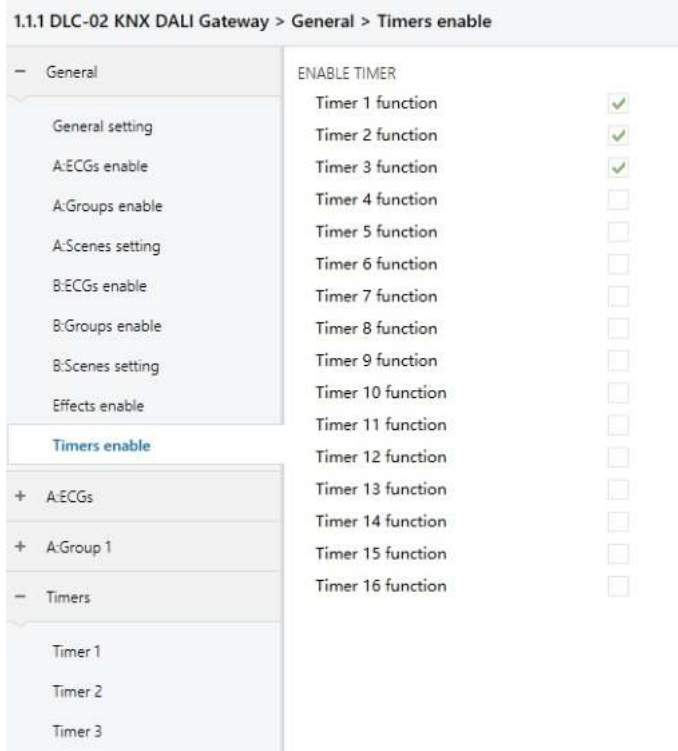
1.1.1 DLC-02 KNX DALI Gateway > General > Timers enable

− General

General setting

A:ECGs enable

A:Groups enable

A:Scenes setting

B:ECGs enable

B:Groups enable

B:Scenes setting

Effects enable

Timers enable

+ A:ECGs

+ A:Group 1

− Timers

Timer 1

Timer 2

Timer 3

ENABLE TIMER

Timer 1 function ✓

Timer 2 function ✓

Timer 3 function ✓

Timer 4 function

Timer 5 function

Timer 6 function

Timer 7 function

Timer 8 function

Timer 9 function

Timer 10 function

Timer 11 function

Timer 12 function

Timer 13 function

Timer 14 function

Timer 15 function

Timer 16 function